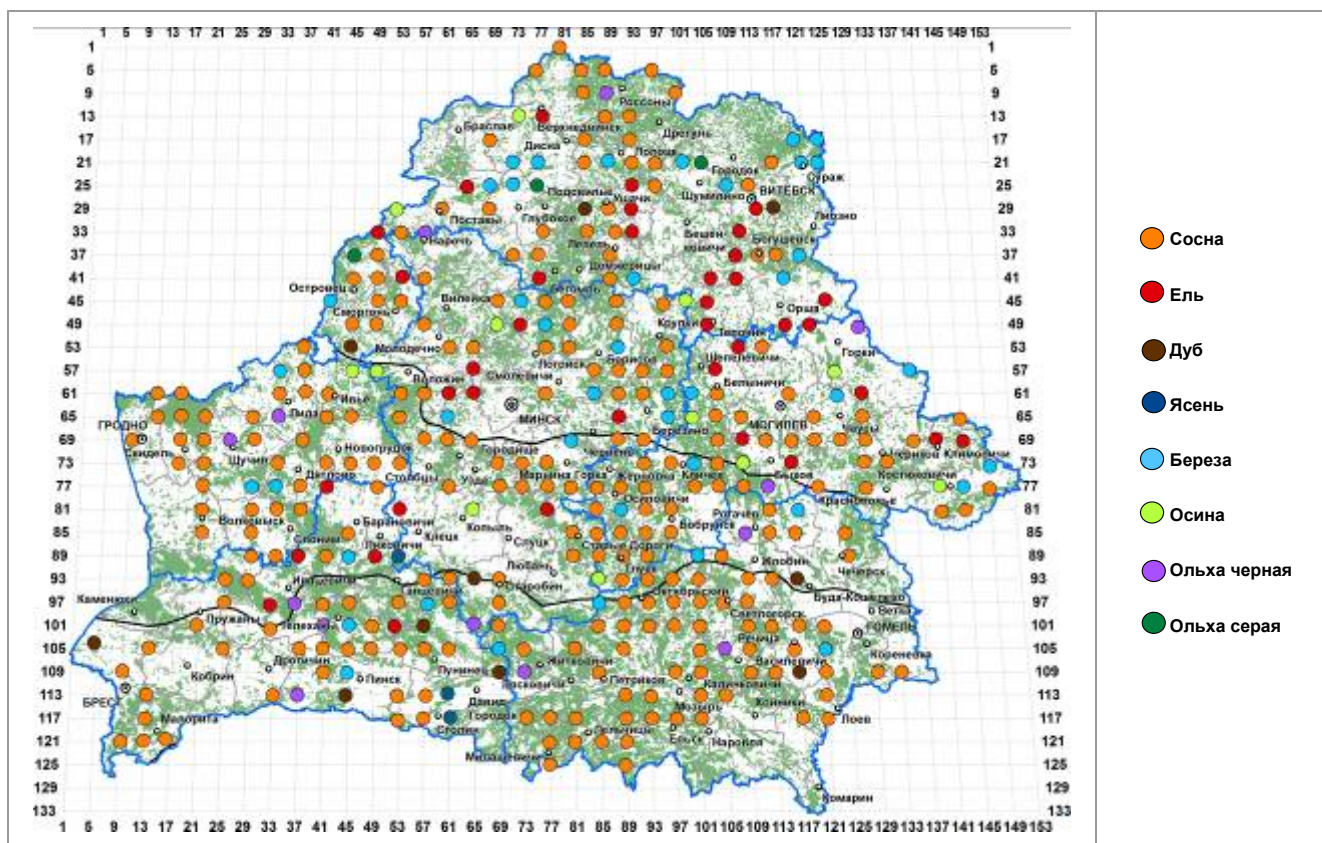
1 5 9 13 17 21 25 29 33 37 41 45 49 53 57 61 65 69 73 77 81 85 89 93 97 101 105 109 113 117 121 125 129 133 137 141 145 149 153

1
5
9
13
17
21
25
29
33
37
41
45
49
53
57
61
65
69
73
77
81
85
89
93
97
101
105
109
113
117
121
125
129
133

Россоны
Браслав
Верхнедвинск
Дрогань
Диска
Полоцк
Городок
Подсвилье
Шумилино
ВИТЕБСК
Сураж
Ушачи
Поставы
Глубокое
Лиозно
Бешенковичи
Нарочь
Лепель
Богушевск
Островец
Докшицы
Вилейка
Лепель
Орша
Сморгонь
Крупки
Толочин
Молодечно
Горки
Логойск
Шклов
Борисов
Воложин
Смолевичи
Белыничи
Ивье
МИНСК
Лида
МОГИЛЕВ
ГРОДНО
Новогрудок
Березино
Чериков
Климовичи
Скидель
Щучин
Дзержинск
Марьина Горка
Червень
Кричев
Костюковичи
Дятлово
Столбцы
Узда
Осиповичи
Быхов
Краснополье
Волковыск
Барановичи
Копыль
Бобруйск
Рогачев
Слоним
Клецк
Слуцк
Ляховичи
Старые Дороги
Глуша
Жлобин
Чечерск
Ивацевичи
Любань
Ганцевичи
Старобин
Октябрьский
Буда-Кошелево
Каменюки
Ветка
Пружаны
Светлогорск
Береза
ГОМЕЛЬ
Речица
Дрогичин
Кобрин
Лунинец
Житковичи
Микашевичи
Петриков
Калинковичи
Василевичи
Корсеевка
Пинск
Хойники
БРЕСТ
Давид-Городок
Мозырь
Лоев
Малорита
Столин
Ельск
Наровля
Мозырь
Комарин

Сосна
Ель
Дуб
Ясень
Береза
Осина
Ольха черная
Ольха серая